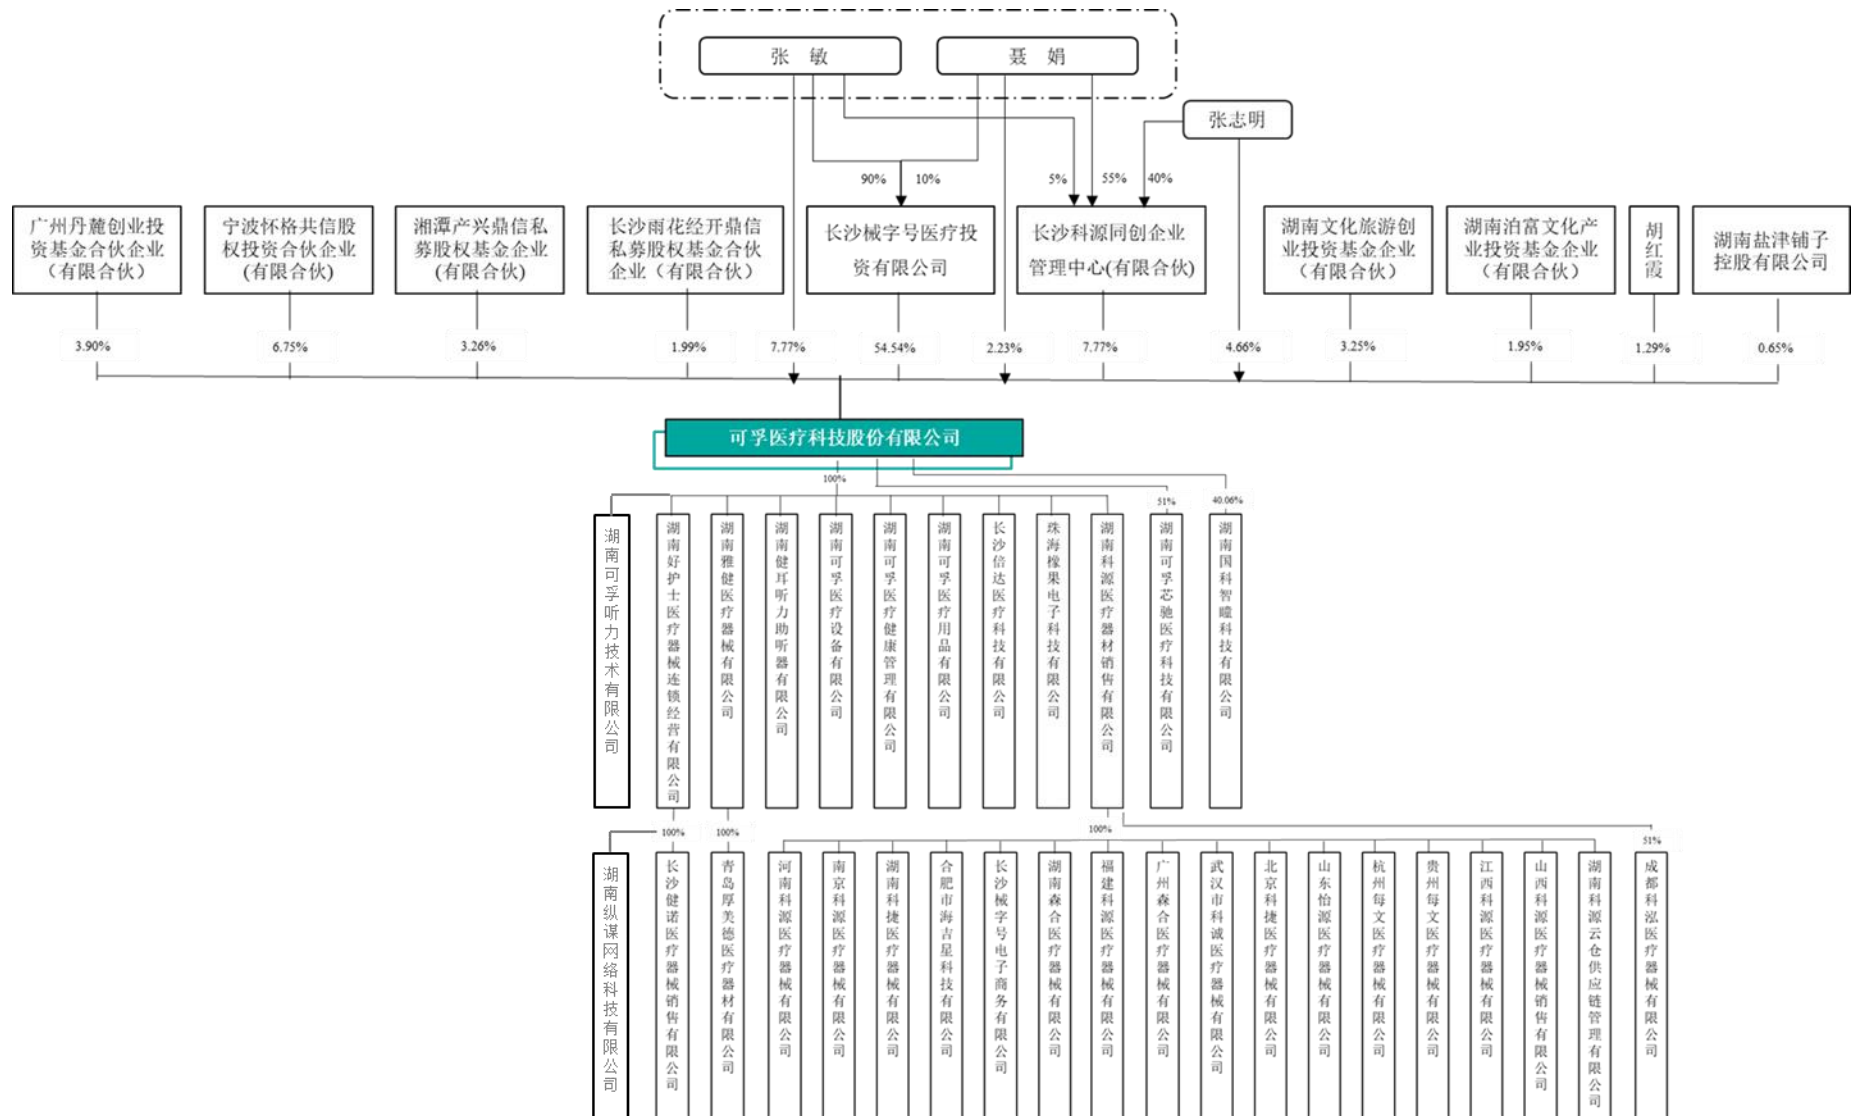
张 敏

聂 娟

张志明

90%

10%

5%

55%

40%

广州丹麓创业投资基金合伙企业（有限合伙）

宁波怀格共信股权投资合伙企业(有限合伙)

湘潭产兴鼎信私募股权基金企业(有限合伙)

长沙雨花经开鼎信私募股权基金合伙企业（有限合伙）

长沙械字号医疗投资有限公司

长沙科源同创企业管理中心(有限合伙)

湖南文化旅游创业投资基金企业（有限合伙）

湖南泊富文化产业投资基金企业（有限合伙）

胡红霞

湖南盐津铺子控股有限公司

3.90%

6.75%

3.26%

1.99%

7.77%

54.54%

2.23%

7.77%

4.66%

3.25%

1.95%

1.29%

0.65%

可孚医疗科技股份有限公司

100%

51%

40.06%

湖南可孚听力技术有限公司

湖南好护士医疗器械连锁经营有限公司

湖南雅健医疗器械有限公司

湖南健耳听力助听器有限公司

湖南可孚医疗设备有限公司

湖南可孚医疗健康管理有限公司

湖南可孚医疗用品有限公司

长沙信达医疗科技有限公司

珠海橡果电子科技有限公司

湖南科源医疗器材销售有限公司

湖南可孚芯驰医疗科技有限公司

湖南国科智瞳科技有限公司

100%

100%

100%

51%

湖南纵谋网络科技有限公司

长沙健诺医疗器械销售有限公司

青岛厚美德医疗器材有限公司

河南科源医疗器械有限公司

南京科源医疗器械有限公司

湖南科捷医疗器械有限公司

合肥市海吉星科技有限公司

长沙械字号电子商务有限公司

湖南森合医疗器械有限公司

福建科源医疗器械有限公司

广州森合医疗器械有限公司

武汉市科诚医疗器械有限公司

北京科捷医疗器械有限公司

山东怡源医疗器械有限公司

杭州每文医疗器械有限公司

贵州每文医疗器械有限公司

江西科源医疗器械有限公司

山西科源医疗器械销售有限公司

湖南科源云仓供应链管理有限公司

成都科泓医疗器械有限公司